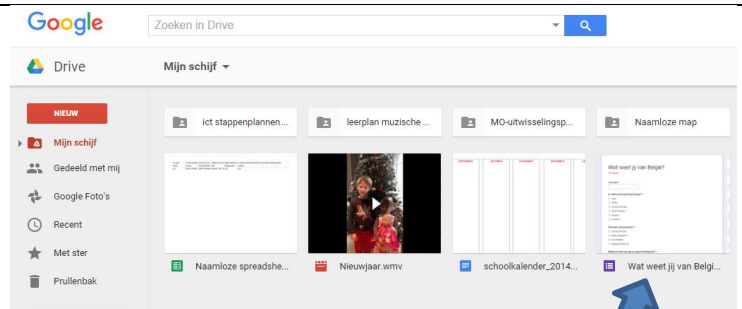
Google

Zoeken in Drive

Drive

Mijn schijf

NIEUW

Mijn schijf

Gedeeld met mij

Google Foto's

Recent

Met ster

Prullenbak

ict stappenplannen...

leerplan muzische ...

MO-uitwisselingsp...

Naamloze map

Wat weet jij van België?

Naamloze spreadshe...

Nieuwjaar.wmv

schoolkalender_2014...

Wat weet jij van Belgi...